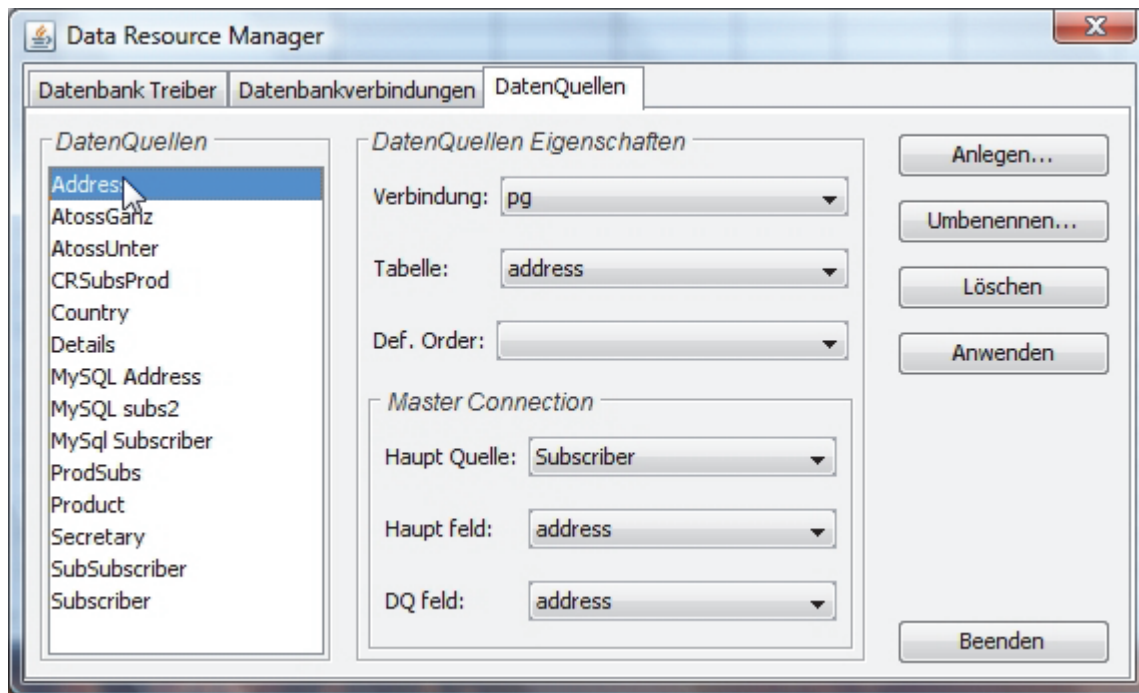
Data Resource Manager

Datenbank Treiber | Datenbankverbindungen | DatenQuellen

DatenQuellen

Address
AtossGanz
AtossUnter
CRSubsProd
Country
Details
MySQL Address
MySQL subs2
MySql Subscriber
ProdSubs
Product
Secretary
SubSubscriber
Subscriber

DatenQuellen Eigenschaften

Verbindung: pg

Tabelle: address

Def. Order:

Master Connection

Haupt Quelle: Subscriber

Haupt feld: address

DQ feld: address

Anlegen...

Umbenennen...

Löschen

Anwenden

Beenden